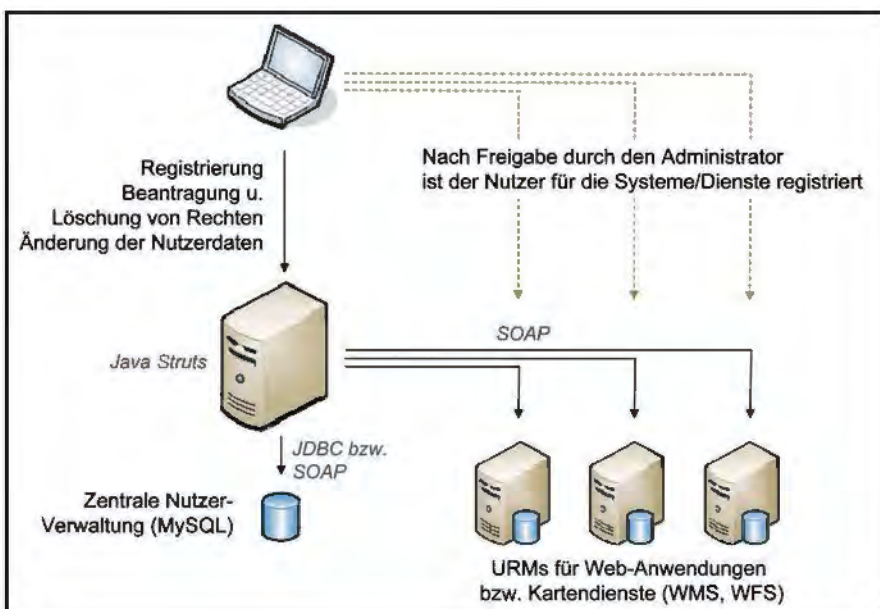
Registrierung
Beantragung u.
Löschung von Rechten
Änderung der Nutzerdaten

Nach Freigabe durch den Administrator
ist der Nutzer für die Systeme/Dienste registriert

SOAP

Java Struts

JDBC bzw.
SOAP

Zentrale Nutzer-
Verwaltung (MySQL)

URMs für Web-Anwendungen
bzw. Kartendienste (WMS, WFS)